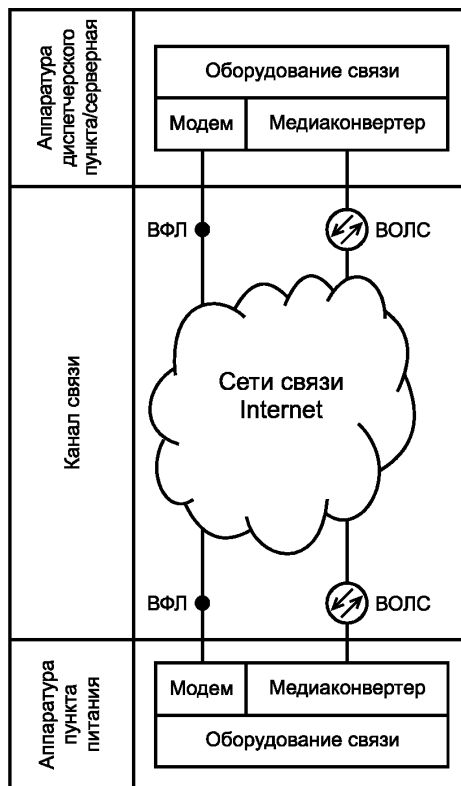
Аппаратура диспетчерского пункта/серверная

Оборудование связи

Модем

Медиаконвертер

Канал связи

ВФЛ

ВОЛС

Сети связи Internet

ВФЛ

ВОЛС

Аппаратура пункта питания

Модем

Медиаконвертер

Оборудование связи